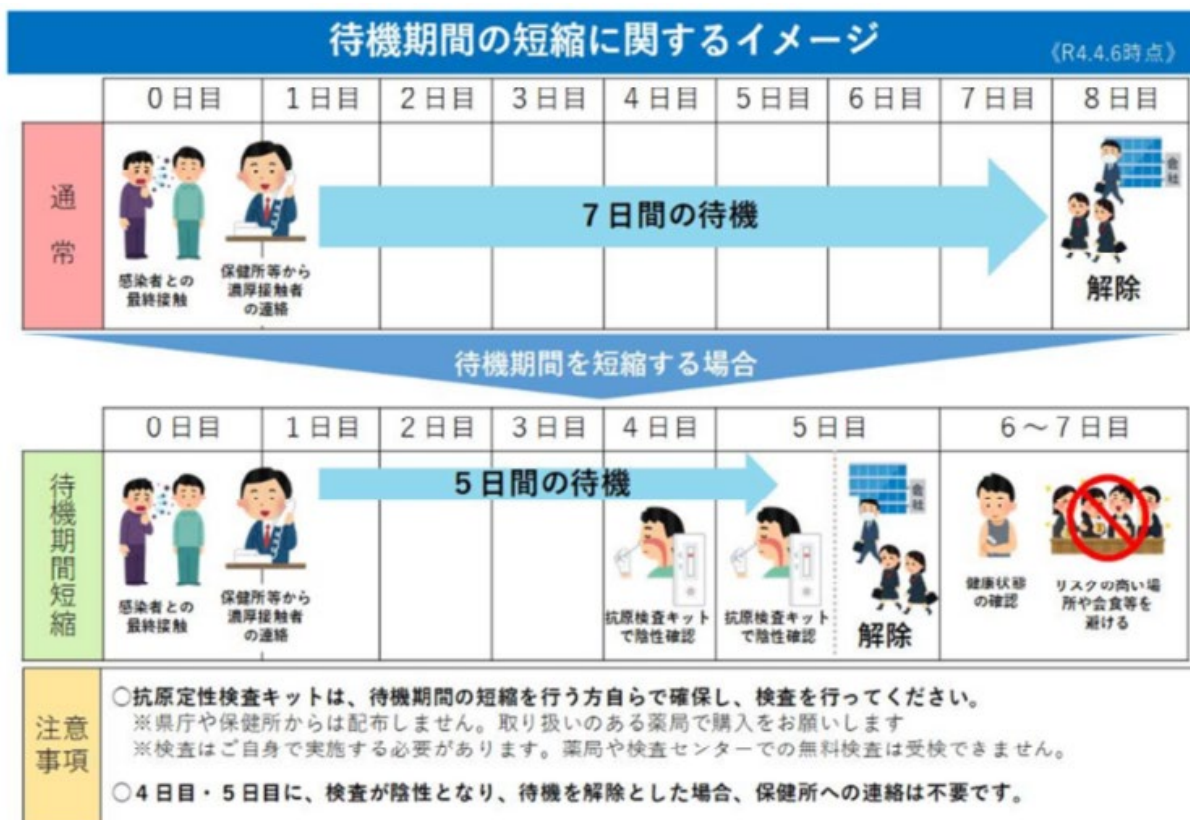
待機期間の短縮に関するイメージ

《R4.4.6時点》

| | 0日目 | 1日目 | 2日目 | 3日目 | 4日目 | 5日目 | 6日目 | 7日目 | 8日目 |
|---|---|---|---|---|---|---|---|---|---|
| 通常 | 感染者との最終接触 | 保健所等から濃厚接触者の連絡 | 7日間の待機 | | | | | | 会社 解除 |

待機期間を短縮する場合

| | 0日目 | 1日目 | 2日目 | 3日目 | 4日目 | 5日目 | 6～7日目 |
|---|---|---|---|---|---|---|---|
| 待機期間短縮 | 感染者との最終接触 | 保健所等から濃厚接触者の連絡 | 5日間の待機 | | 抗原検査キットで陰性確認 | 抗原検査キットで陰性確認 会社 解除 | 健康状態の確認 リスクの高い場所や会食等を避ける |

注意事項
○抗原定性検査キットは、待機期間の短縮を行う方自らで確保し、検査を行ってください。
※県庁や保健所からは配布しません。取り扱いのある薬局で購入をお願いします
※検査はご自身で実施する必要があります。薬局や検査センターでの無料検査は受検できません。
○4日目・5日目に、検査が陰性となり、待機を解除とした場合、保健所への連絡は不要です。